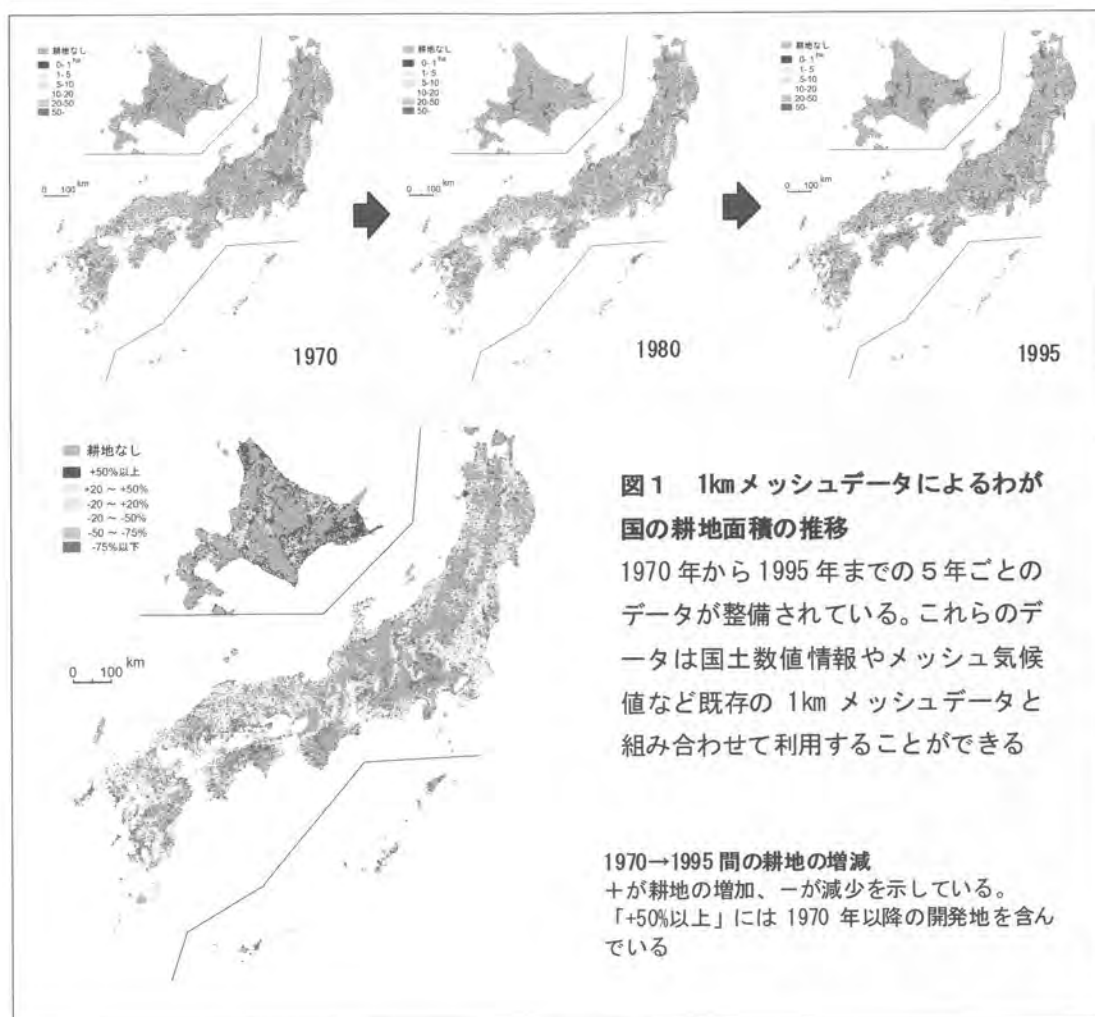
耕地なし
0-1 ha
1-5
5-10
10-20
20-50
50-

0 100 km

1970

耕地なし
0-1 ha
1-5
5-10
10-20
20-50
50-

0 100 km

1980

耕地なし
0-1 ha
1-5
5-10
10-20
20-50
50-

0 100 km

1995

耕地なし
+50%以上
+20 ~ +50%
-20 ~ +20%
-20 ~ -50%
-50 ~ -75%
-75%以下

0 100 km

図1　1kmメッシュデータによるわが国の耕地面積の推移
1970年から1995年までの5年ごとのデータが整備されている。これらのデータは国土数値情報やメッシュ気候値など既存の1kmメッシュデータと組み合わせて利用することができる

1970→1995 間の耕地の増減
+が耕地の増加、ーが減少を示している。「+50%以上」には1970年以降の開発地を含んでいる